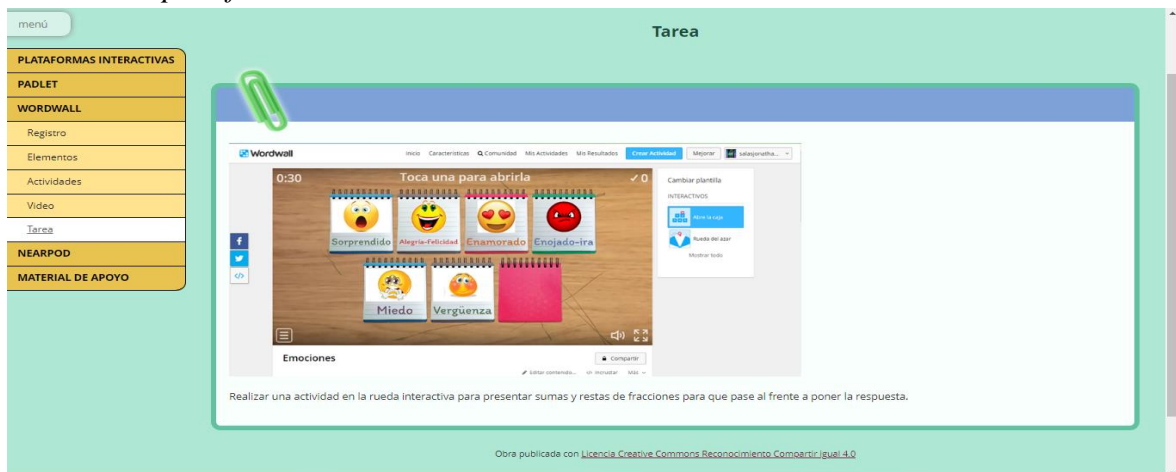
menú

Tarea

PLATAFORMAS INTERACTIVAS
PADLET
WORDWALL
Registro
Elementos
Actividades
Video
Tarea
NEARPOD
MATERIAL DE APOYO

Wordwall
Inicio Características Comunidad Mis Actividades Mis Resultados Crear Actividad Mejorar salasjonatha...

0:30 Toca una para abrirla ✓0

Sorprendido Alegría-Felicidad Enamorado Enojado-ira
Miedo Verguenza

Cambiar plantilla
INTERACTIVOS
Abre la caja
Rueda del azar
Mostrar todo

Emociones
Compartir
Editar contenido... Incrustar Más

Realizar una actividad en la rueda interactiva para presentar sumas y restas de fracciones para que pase al frente a poner la respuesta.

Obra publicada con Licencia Creative Commons Reconocimiento Compartir igual 4.0